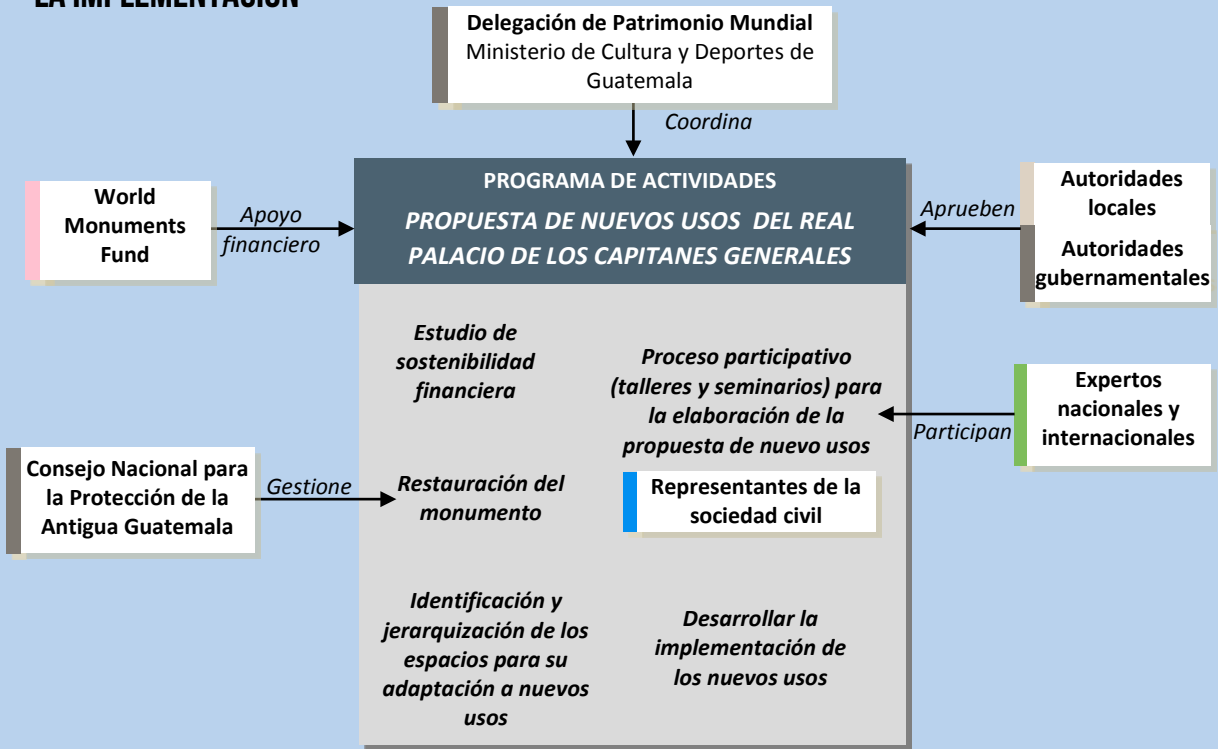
LA IMPLEMENTACIÓN

Delegación de Patrimonio Mundial
Ministerio de Cultura y Deportes de Guatemala

Coordina

World Monuments Fund

Apoyo financiero

PROGRAMA DE ACTIVIDADES
PROPUESTA DE NUEVOS USOS DEL REAL PALACIO DE LOS CAPITANES GENERALES

Aprueben

Autoridades locales

Autoridades gubernamentales

Estudio de sostenibilidad financiera

Proceso participativo (talleres y seminarios) para la elaboración de la propuesta de nuevo usos

Expertos nacionales y internacionales

Participan

Consejo Nacional para la Protección de la Antigua Guatemala

Gestione

Restauración del monumento

Representantes de la sociedad civil

Identificación y jerarquización de los espacios para su adaptación a nuevos usos

Desarrollar la implementación de los nuevos usos